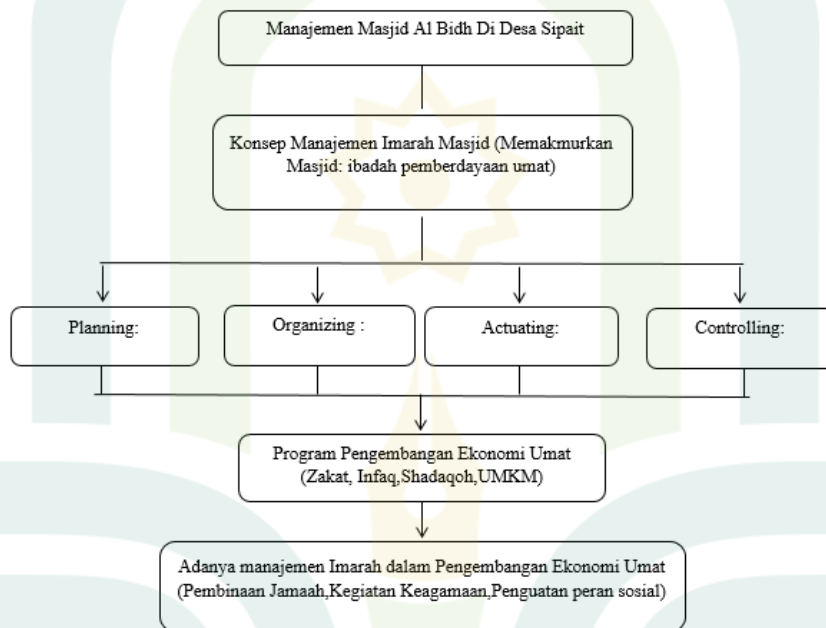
Manajemen Masjid Al Bidh Di Desa Sipait

Konsep Manajemen Imarah Masjid (Memakmurkan Masjid: ibadah pemberdayaan umat)

Planning:

Organizing :

Actuating:

Controlling:

Program Pengembangan Ekonomi Umat (Zakat, Infaq,Shadaqoh,UMKM)

Adanya manajemen Imarah dalam Pengembangan Ekonomi Umat (Pembinaan Jamaah,Kegiatan Keagamaan,Penguatan peran sosial)